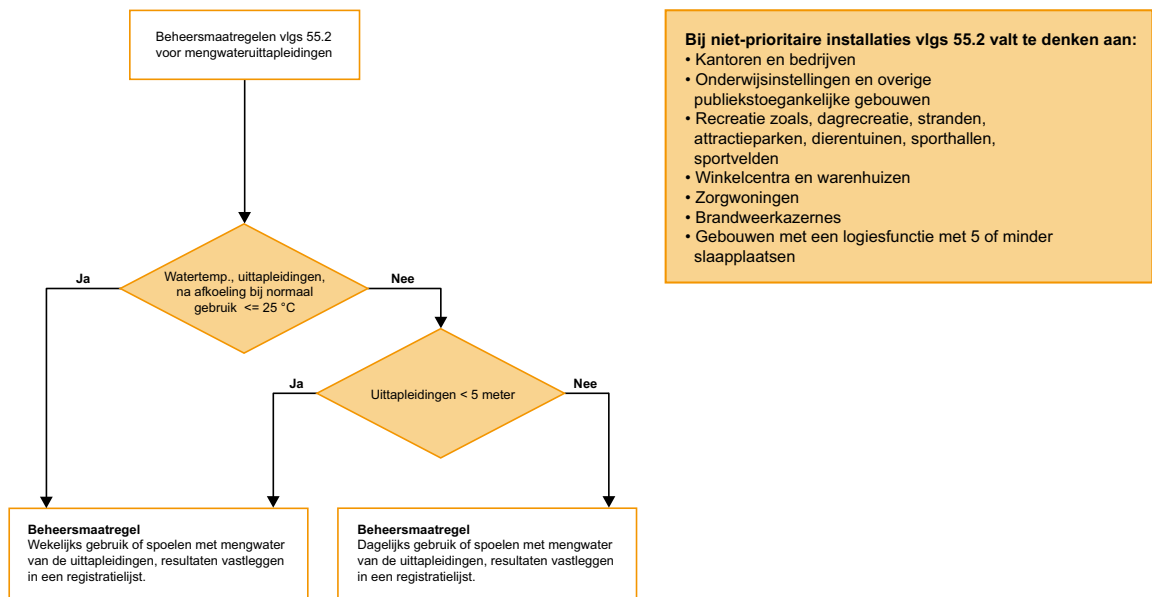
Beheersmaatregelen vlgs 55.2 voor mengwateruittapleidingen

Watertemp., uittapleidingen, na afkoeling bij normaal gebruik <= 25 °C

Ja

Nee

Uittapleidingen < 5 meter

Ja

Nee

**Beheersmaatregel**
Wekelijks gebruik of spoelen met mengwater van de uittapleidingen, resultaten vastleggen in een registratielijst.

**Beheersmaatregel**
Dagelijks gebruik of spoelen met mengwater van de uittapleidingen, resultaten vastleggen in een registratielijst.

**Bij niet-prioritaire installaties vlgs 55.2 valt te denken aan:**
• Kantoren en bedrijven
• Onderwijsinstellingen en overige publiekstoegankelijke gebouwen
• Recreatie zoals, dagrecreatie, stranden, attractieparken, dierentuinen, sporthallen, sportvelden
• Winkelcentra en warenhuizen
• Zorgwoningen
• Brandweerkazernes
• Gebouwen met een logiesfunctie met 5 of minder slaapplaatsen